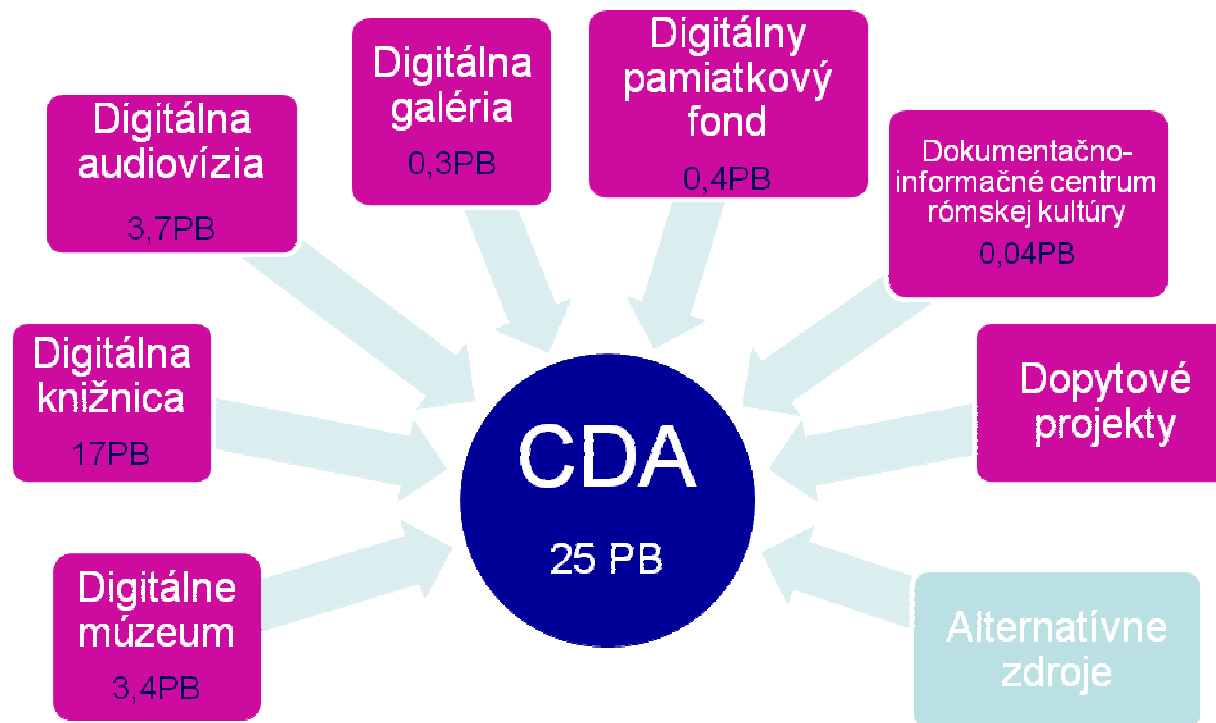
Digitálna galéria
0,3PB

Digitálny pamiatkový fond
0,4PB

Digitálna audiovízia
3,7PB

Dokumentačno-informačné centrum rómskej kultúry
0,04PB

Digitálna knižnica
17PB

CDA
25 PB

Dopytové projekty

Digitálne múzeum
3,4PB

Alternatívne zdroje